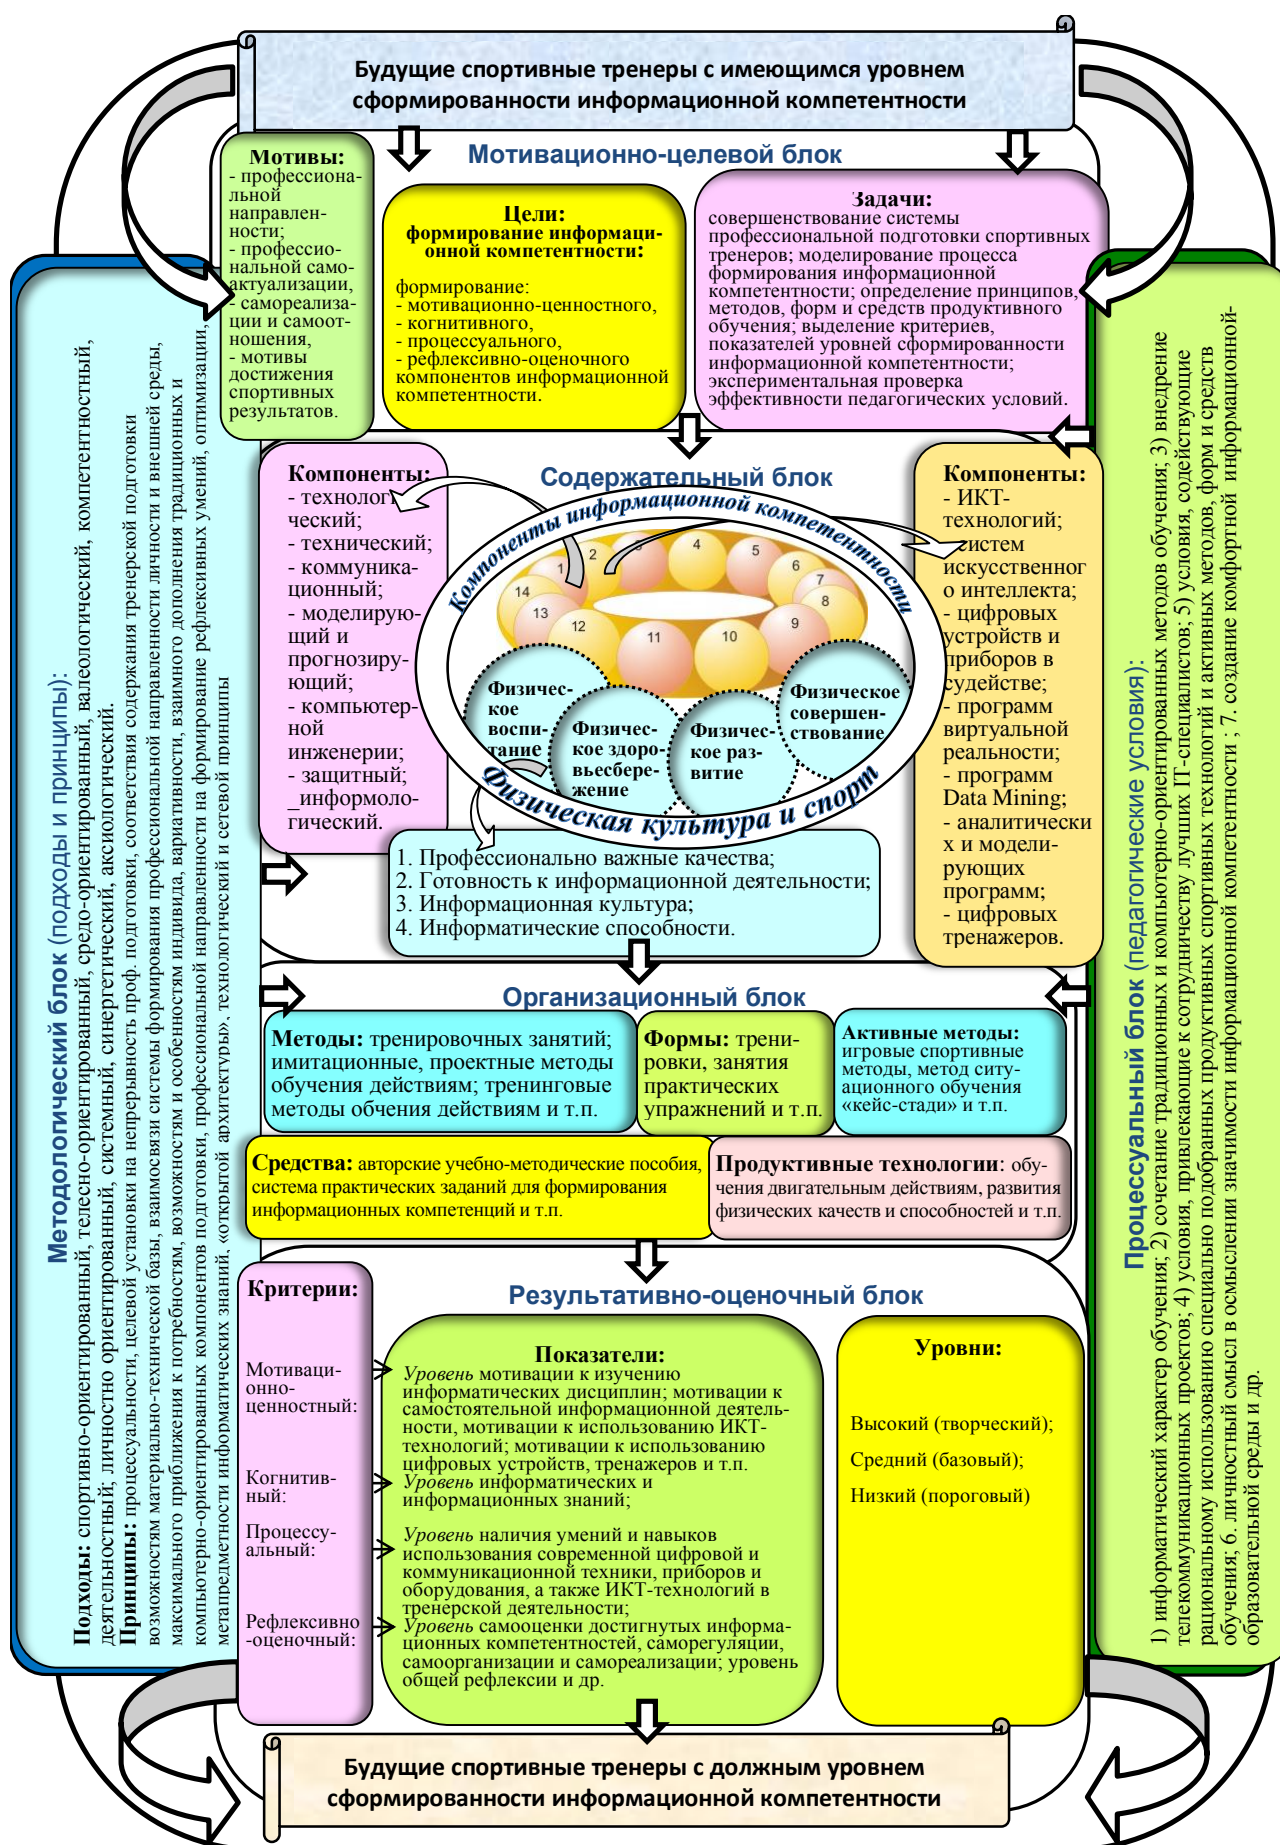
Будущие спортивные тренеры с имеющимся уровнем сформированности информационной компетентности

Мотивационно-целевой блок

Мотивы:
- профессиональной направленности;
- профессиональной самоактуализации;
- самореализации и самоотношения,
- мотивы достижения спортивных результатов.

Цели:
формирование информационной компетентности:
формирование:
- мотивационно-ценностного,
- когнитивного,
- процессуального,
- рефлексивно-оценочного компонентов информационной компетентности.

Задачи:
совершенствование системы профессиональной подготовки спортивных тренеров; моделирование процесса формирования информационной компетентности; определение принципов, методов, форм и средств продуктивного обучения; выделение критериев, показателей уровней сформированности информационной компетентности; экспериментальная проверка эффективности педагогических условий.

Содержательный блок

Компоненты:
- технологический;
- технический;
- коммуникационный;
- моделирующий и прогнозирующий;
- компьютерной инженерии;
- защитный;
_информмологический.

Компоненты информационной компетентности

1 2 3 4 5 6 7 8 9 10 11 12 13 14

Физическое воспитание
Физическое здоровьесбережение
Физическое развитие
Физическое совершенствование

Физическая культура и спорт

Компоненты:
- ИКТ-технологий;
- систем искусственного интеллекта;
- цифровых устройств и приборов в судействе;
- программ виртуальной реальности;
- программ Data Mining;
- аналитических и моделирующих программ;
- цифровых тренажеров.

1. Профессионально важные качества;
2. Готовность к информационной деятельности;
3. Информационная культура;
4. Информатические способности.

Организационный блок

Методы: тренировочных занятий; имитационные, проектные методы обучения действиям; тренинговые методы обчения действиям и т.п.

Формы: тренировки, занятия практических упражнений и т.п.

Активные методы: игровые спортивные методы, метод ситуационного обучения «кейс-стади» и т.п.

Средства: авторские учебно-методические пособия, система практических заданий для формирования информационных компетенций и т.п.

Продуктивные технологии: обучения двигательным действиям, развития физических качеств и способностей и т.п.

Результативно-оценочный блок

Критерии:
Мотивационно-ценностный:
Когнитивный:
Процессуальный:
Рефлексивно-оценочный:

Показатели:
Уровень мотивации к изучению информатических дисциплин; мотивации к самостоятельной информационной деятельности, мотивации к использованию ИКТ-технологий; мотивации к использованию цифровых устройств, тренажеров и т.п.
Уровень информатических и информационных знаний;
Уровень наличия умений и навыков использования современной цифровой и коммуникационной техники, приборов и оборудования, а также ИКТ-технологий в тренерской деятельности;
Уровень самооценки достигнутых информационных компетентностей, саморегуляции, самоорганизации и самореализации; уровень общей рефлексии и др.

Уровни:
Высокий (творческий);
Средний (базовый);
Низкий (пороговый)

Будущие спортивные тренеры с должным уровнем сформированности информационной компетентности

Методологический блок (подходы и принципы):
Подходы: спортивно-ориентированный, телесно-ориентированный, средо-ориентированный, валеологический, компетентностный, деятельностный, личностно ориентированный, системный, синергетический, аксиологический.
Принципы: процессуальности, целевой установки на непрерывность проф. подготовки, соответствия содержания тренерской подготовки возможностям материально-технической базы, взаимосвязи системы формирования профессиональной направленности личности и внешней среды, максимального приближения к потребностям, возможностям и особенностям индивида, вариативности, взаимного дополнения традиционных и компьютерно-ориентированных компонентов подготовки, профессиональной направленности на формирование рефлексивных умений, оптимизации, метапредметности информатических знаний, «открытой архитектуры», технологический и сетевой принципы

Процессуальный блок (педагогические условия):
1) информатический характер обучения; 2) сочетание традиционных и компьютерно-ориентированных методов обучения; 3) внедрение телекоммуникационных проектов; 4) условия, привлекающие к сотрудничеству лучших IT-специалистов; 5) условия, содействующие рациональному использованию специально подобранных продуктивных спортивных технологий и активных методов, форм и средств обучения; 6. личностный смысл в осмыслении значимости информационной компетентности ; 7. создание комфортной информационной образовательной среды и др.